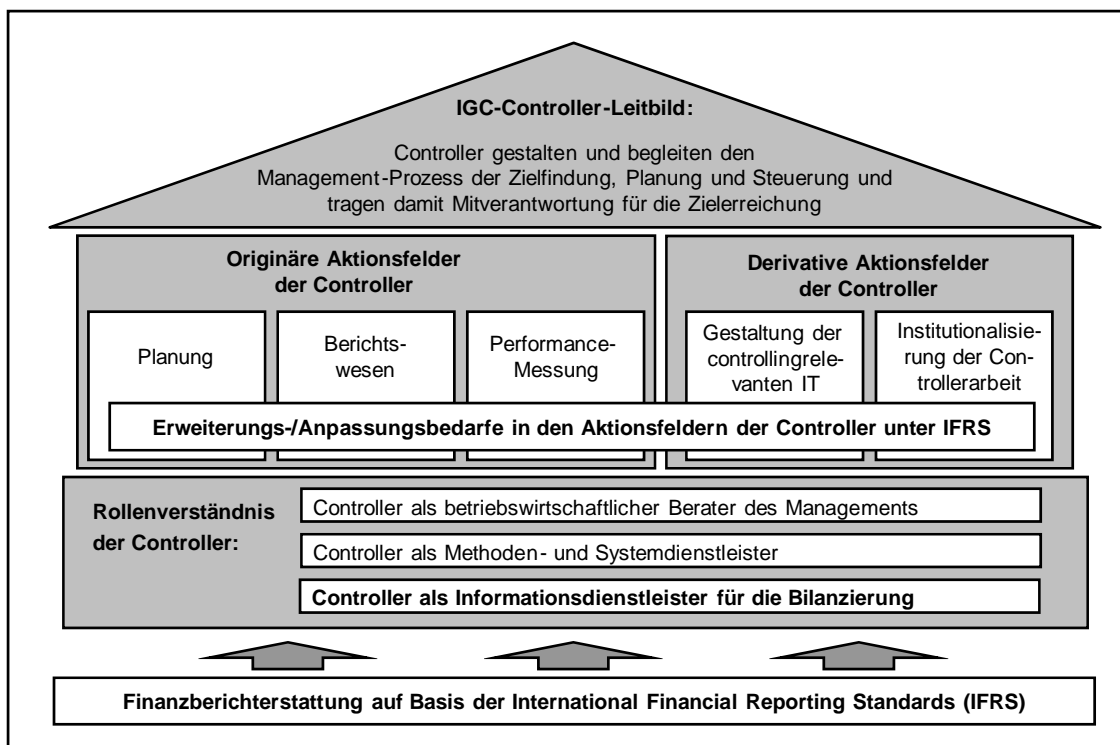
IGC-Controller-Leitbild:

Controller gestalten und begleiten den Management-Prozess der Zielfindung, Planung und Steuerung und tragen damit Mitverantwortung für die Zielerreichung

Originäre Aktionsfelder der Controller

Planung

Berichtswesen

Performance-Messung

Derivative Aktionsfelder der Controller

Gestaltung der controllingrelevanten IT

Institutionalisierung der Controllerarbeit

Erweiterungs-/Anpassungsbedarfe in den Aktionsfeldern der Controller unter IFRS

Rollenverständnis der Controller:

Controller als betriebswirtschaftlicher Berater des Managements

Controller als Methoden- und Systemdienstleister

Controller als Informationsdienstleister für die Bilanzierung

Finanzberichterstattung auf Basis der International Financial Reporting Standards (IFRS)